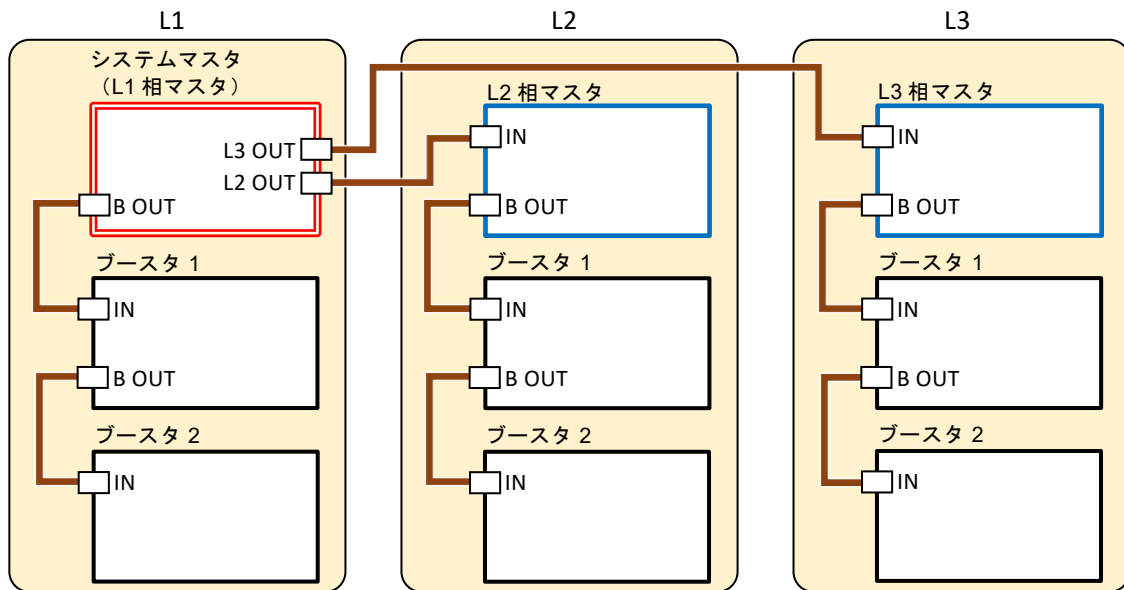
L1

システムマスタ
（L1 相マスタ）

L3 OUT
L2 OUT
B OUT

ブースタ 1
IN
B OUT

ブースタ 2
IN

L2

L2 相マスタ
IN
B OUT

ブースタ 1
IN
B OUT

ブースタ 2
IN

L3

L3 相マスタ
IN
B OUT

ブースタ 1
IN
B OUT

ブースタ 2
IN